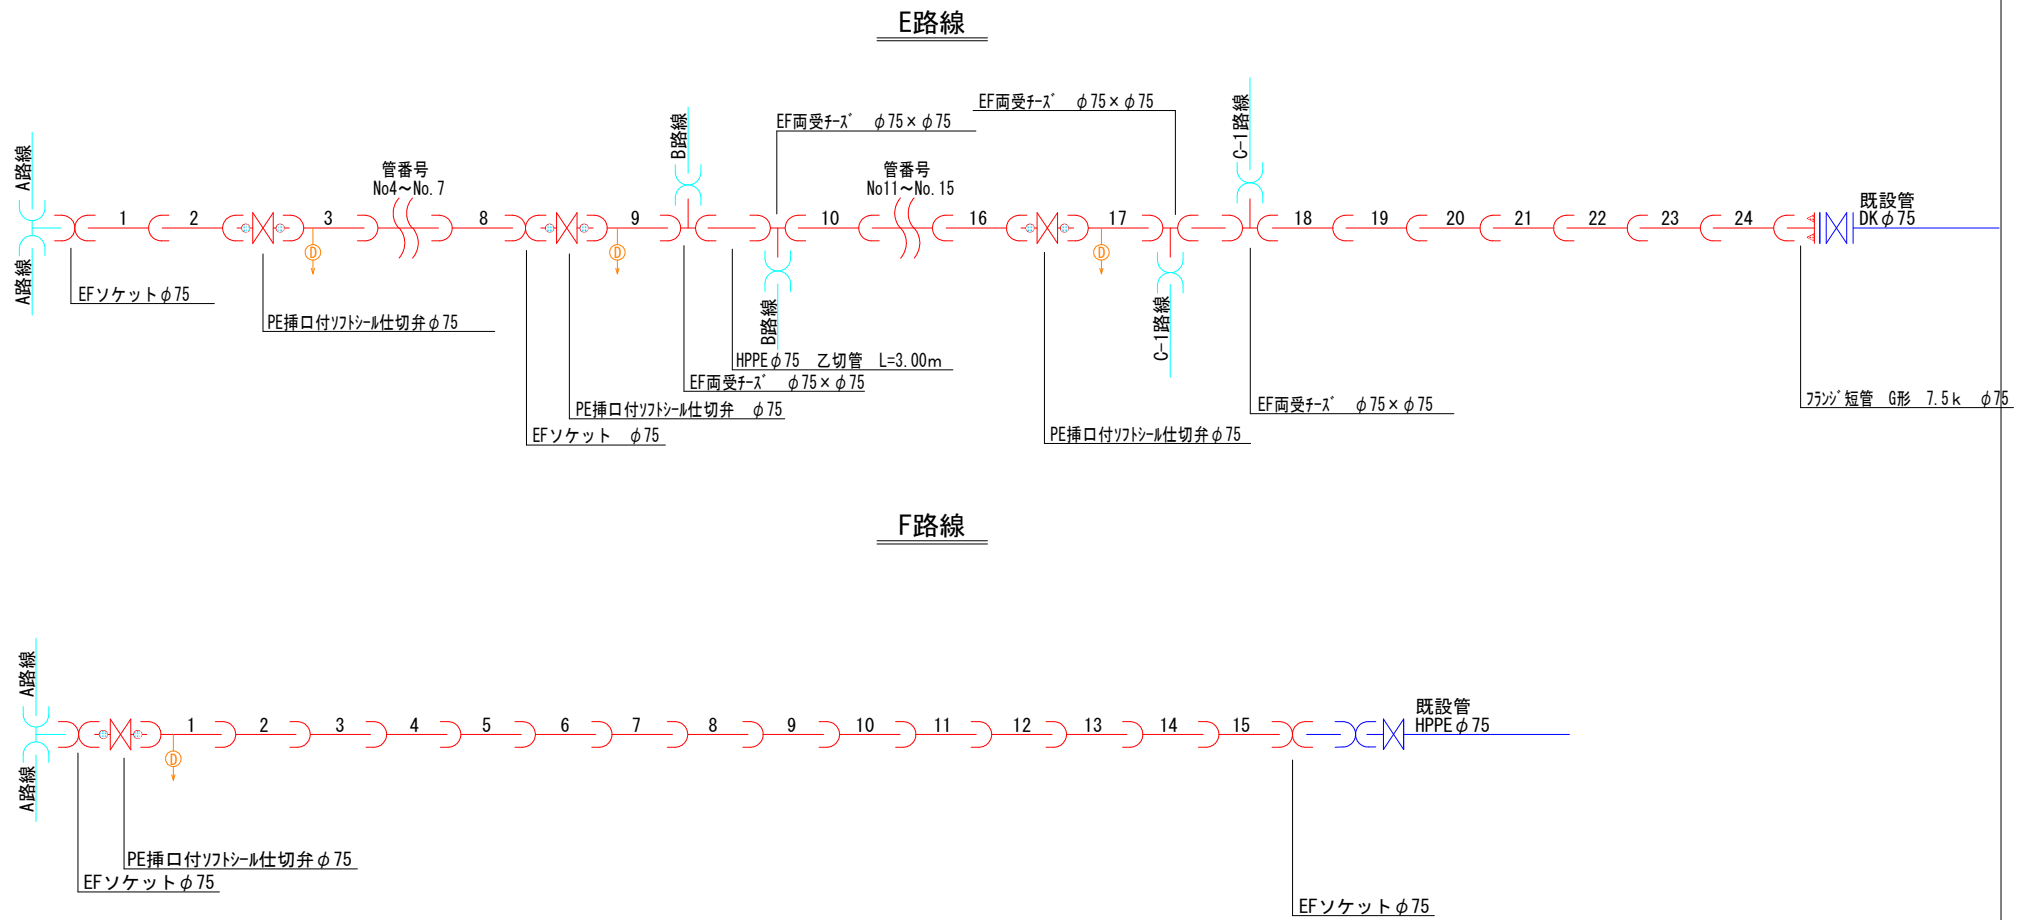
E路線

A路線
A路線
1
2
3
管番号
No4～No. 7
8
9
B路線
EF両受ﾁｰｽﾞ　$\phi$75×$\phi$75
10
管番号
No11～No. 15
16
EF両受ﾁｰｽﾞ　$\phi$75×$\phi$75
17
C-1路線
18
19
20
21
22
23
24
既設管
DK$\phi$75
D
D
D
B路線
C-1路線
EFソケット$\phi$75
PE挿口付ｿﾌﾄｼｰﾙ仕切弁$\phi$75
HPPE$\phi$75　乙切管　L=3.00m
EF両受ﾁｰｽﾞ　$\phi$75×$\phi$75
PE挿口付ｿﾌﾄｼｰﾙ仕切弁　$\phi$75
EFソケット　$\phi$75
EF両受ﾁｰｽﾞ　$\phi$75×$\phi$75
PE挿口付ｿﾌﾄｼｰﾙ仕切弁$\phi$75
ﾌﾗﾝｼﾞ短管　G形　7.5k　$\phi$75

F路線

A路線
A路線
1
2
3
4
5
6
7
8
9
10
11
12
13
14
15
既設管
HPPE$\phi$75
D
PE挿口付ｿﾌﾄｼｰﾙ仕切弁$\phi$75
EFソケット$\phi$75
EFソケット$\phi$75